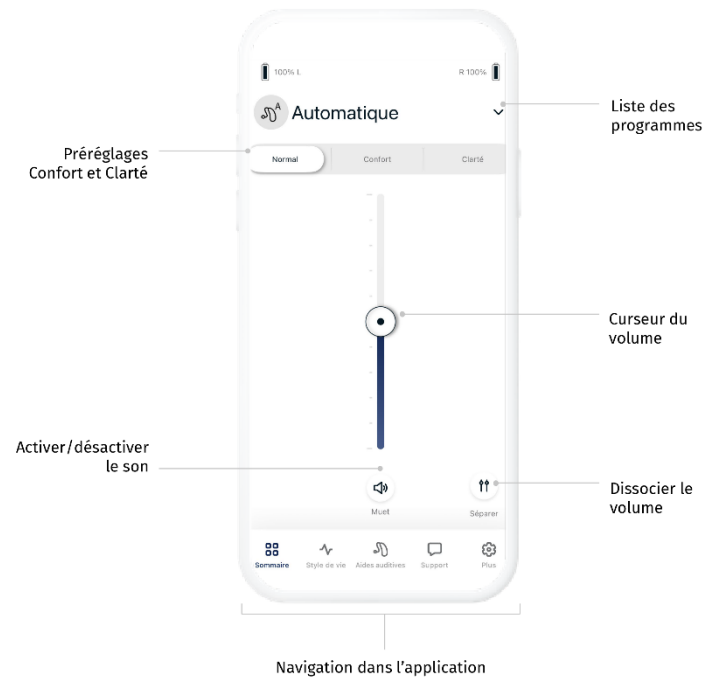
100% L

R 100%

Automatique

Liste des programmes

Préréglages Confort et Clarté

Normal

Confort

Clarté

Curseur du volume

Activer/désactiver le son

Muet

Séparer

Dissocier le volume

Sommaire

Style de vie

Aides auditives

Support

Plus

Navigation dans l'application